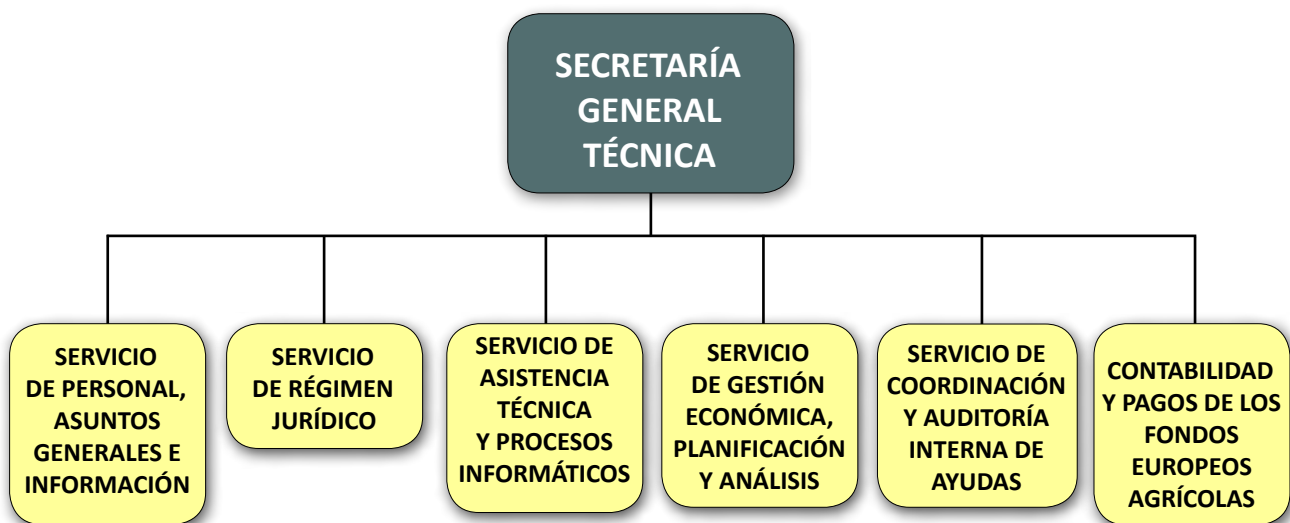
SECRETARÍA GENERAL TÉCNICA

SERVICIO DE PERSONAL, ASUNTOS GENERALES E INFORMACIÓN

SERVICIO DE RÉGIMEN JURÍDICO

SERVICIO DE ASISTENCIA TÉCNICA Y PROCESOS INFORMÁTICOS

SERVICIO DE GESTIÓN ECONÓMICA, PLANIFICACIÓN Y ANÁLISIS

SERVICIO DE COORDINACIÓN Y AUDITORÍA INTERNA DE AYUDAS

CONTABILIDAD Y PAGOS DE LOS FONDOS EUROPEOS AGRÍCOLAS